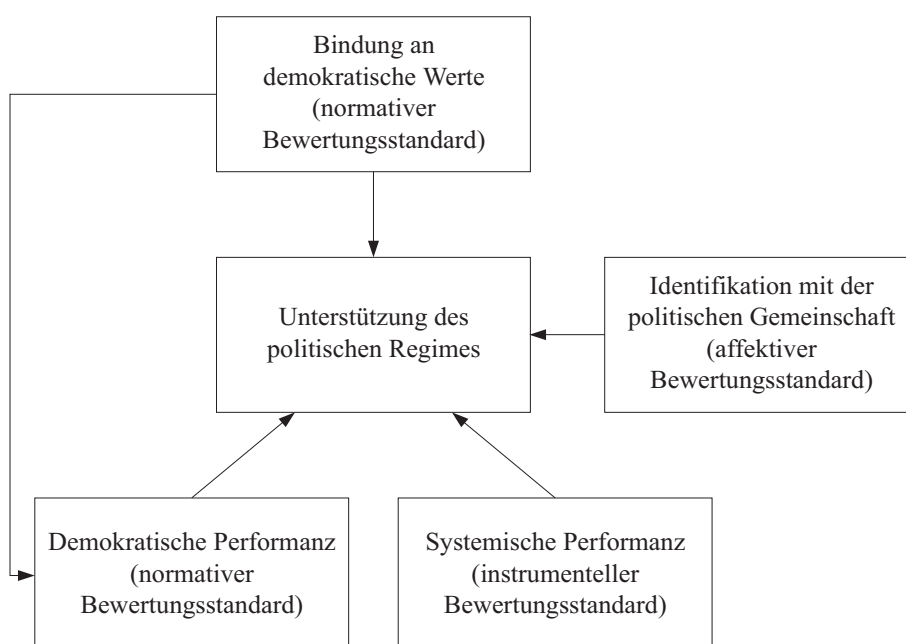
Bindung an demokratische Werte (normativer Bewertungsstandard)

Unterstützung des politischen Regimes

Identifikation mit der politischen Gemeinschaft (affektiver Bewertungsstandard)

Demokratische Performanz (normativer Bewertungsstandard)

Systemische Performanz (instrumenteller Bewertungsstandard)